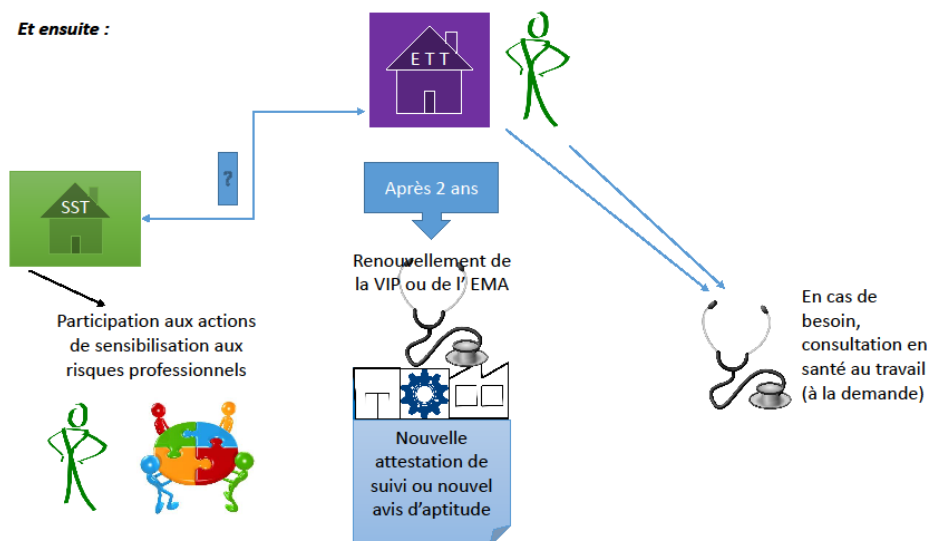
Et ensuite :

ETT

SST

?

Après 2 ans

Renouvellement de la VIP ou de l' EMA

Participation aux actions de sensibilisation aux risques professionnels

Nouvelle attestation de suivi ou nouvel avis d'aptitude

En cas de besoin, consultation en santé au travail (à la demande)